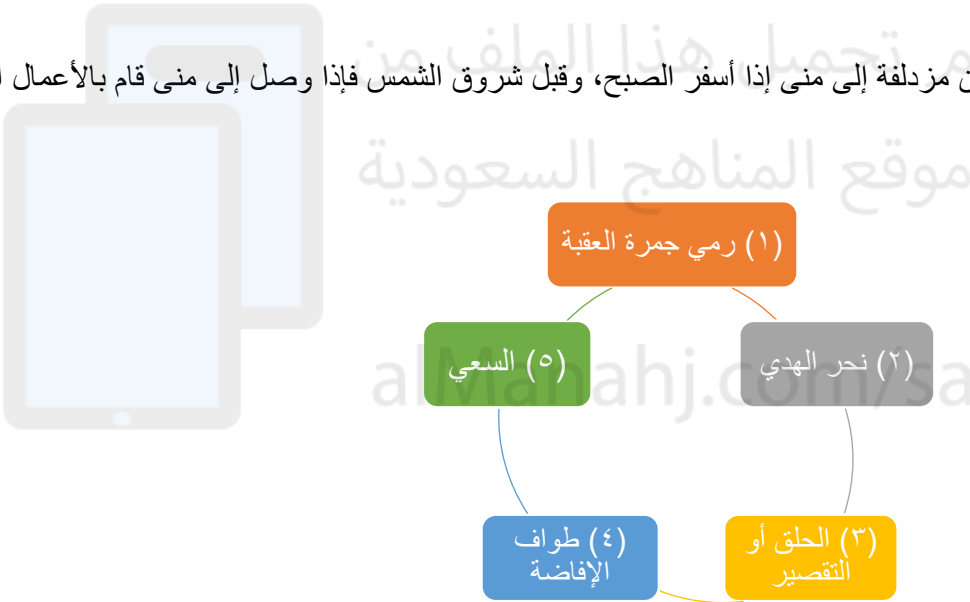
ن مزدلفة إلى منى إذا أسفر الصبح، وقبل شروق الشمس فإذا وصل إلى منى قام بالأعمال ا

تحميل هذا الملف من
موقع المناهج السعودية
alManahj.com/sa

(١) رمي جمرة العقبة

(٢) نحر الهدي

(٣) الحلق أو التقصير

(٤) طواف الإفاضة

(٥) السعي